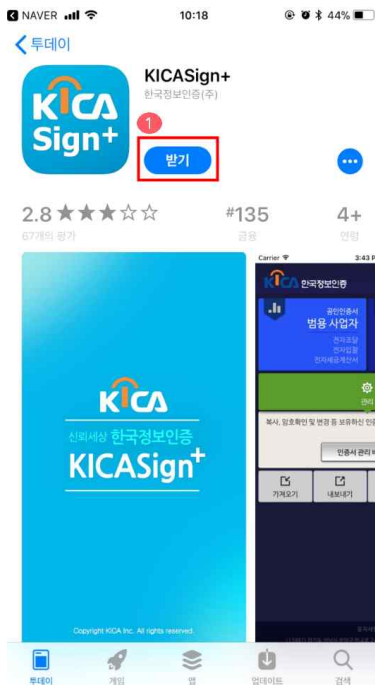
NAVER 10:18 44%

투데이

KICA Sign+

KICASign+

한국정보인증(주)

1

받기

2.8 ★★★☆☆

67개의 평가

#135

금융

4+

연령

KICA

신뢰세상 한국정보인증

KICASign+

Copyright KICA Inc. All rights reserved.

Carrier 3:43 P

KICA 한국정보인증

공인인증서

범용 사업자

전자조달

전자입찰

전자세금계산서

관리

복사, 암호확인 및 변경 등 보유하신 인

인증서 관리

가져오기

내보내기

투데이

게임

앱

업데이트

검색